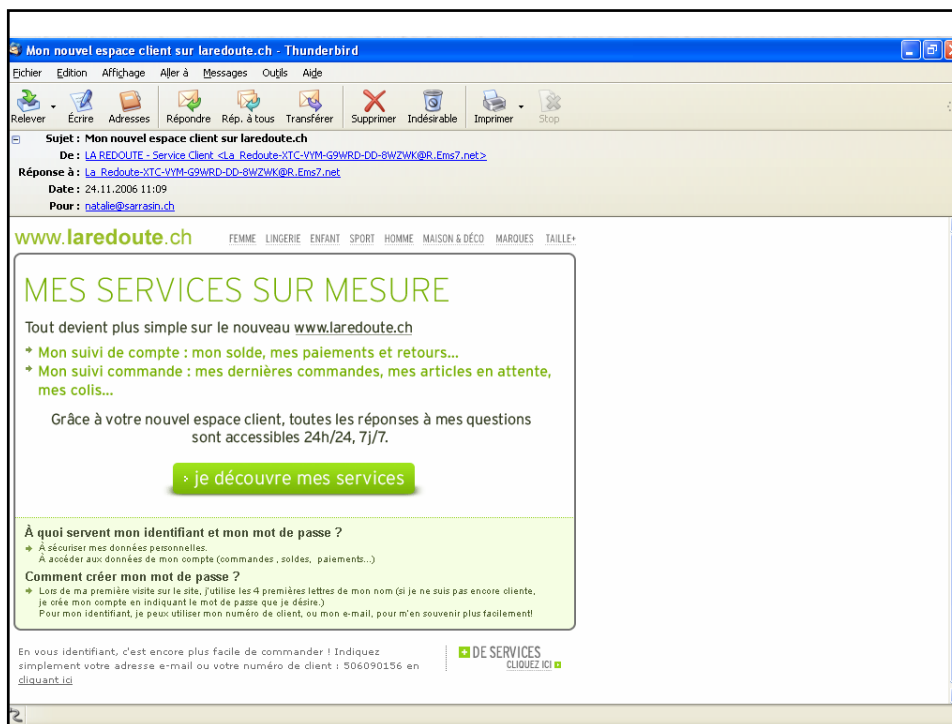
Mon nouvel espace client sur laredoute.ch - Thunderbird

Fichier Edition Affichage Aller à Messages Outils Aide

Relever Écrire Adresses Répondre Rép. à tous Transférer Supprimer Indésirable Imprimer Stop

Sujet : Mon nouvel espace client sur laredoute.ch
De : LA REDOUTE - Service Client <La_Redoute-XTC-VYM-G9WRD-DD-8WZWK@R.Ems7.net>
Réponse à : La_Redoute-XTC-VYM-G9WRD-DD-8WZWK@R.Ems7.net
Date : 24.11.2006 11:09
Pour : natalie@sarrasin.ch

www.laredoute.ch FEMME LINGERIE ENFANT SPORT HOMME MAISON & DÉCO MARQUES TAILLE+

MES SERVICES SUR MESURE

Tout devient plus simple sur le nouveau www.laredoute.ch

Mon suivi de compte : mon solde, mes paiements et retours...

Mon suivi commande : mes dernières commandes, mes articles en attente, mes colis...

Grâce à votre nouvel espace client, toutes les réponses à mes questions sont accessibles 24h/24, 7j/7.

› je découvre mes services

À quoi servent mon identifiant et mon mot de passe ?
À sécuriser mes données personnelles.
À accéder aux données de mon compte (commandes , soldes, paiements...)

Comment créer mon mot de passe ?
Lors de ma première visite sur le site, j'utilise les 4 premières lettres de mon nom (si je ne suis pas encore cliente, je crée mon compte en indiquant le mot de passe que je désire.)
Pour mon identifiant, je peux utiliser mon numéro de client, ou mon e-mail, pour m'en souvenir plus facilement!

En vous identifiant, c'est encore plus facile de commander ! Indiquez simplement votre adresse e-mail ou votre numéro de client : 506090156 en cliquant ici

+ DE SERVICES CLIQUEZ ICI